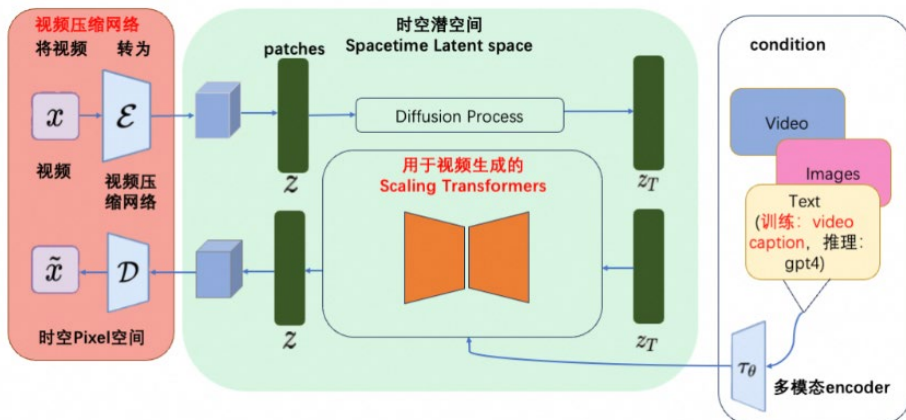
视频压缩网络

将视频 转为

$x$

$\mathcal{E}$

视频

视频压缩网络

$\tilde{x}$

$\mathcal{D}$

时空Pixel空间

时空潜空间
Spacetime Latent space

patches

$z$

Diffusion Process

$z_T$

用于视频生成的
Scaling Transformers

$z$

$z_T$

condition

Video

Images

Text
(训练：video caption，推理：gpt4)

$\tau_\theta$

多模态encoder